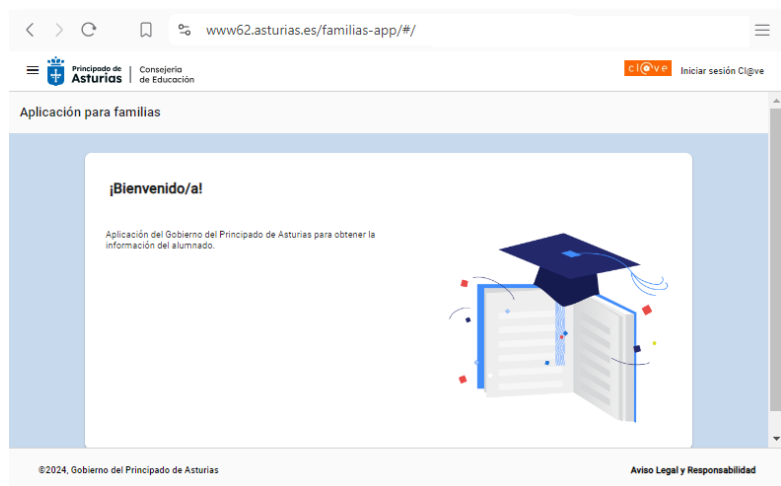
www62.asturias.es/familias-app/#/

Principado de Asturias | Consejería de Educación

cl@ve Iniciar sesión Cl@ve

Aplicación para familias

¡Bienvenido/a!

Aplicación del Gobierno del Principado de Asturias para obtener la información del alumnado.

©2024, Gobierno del Principado de Asturias

Aviso Legal y Responsabilidad